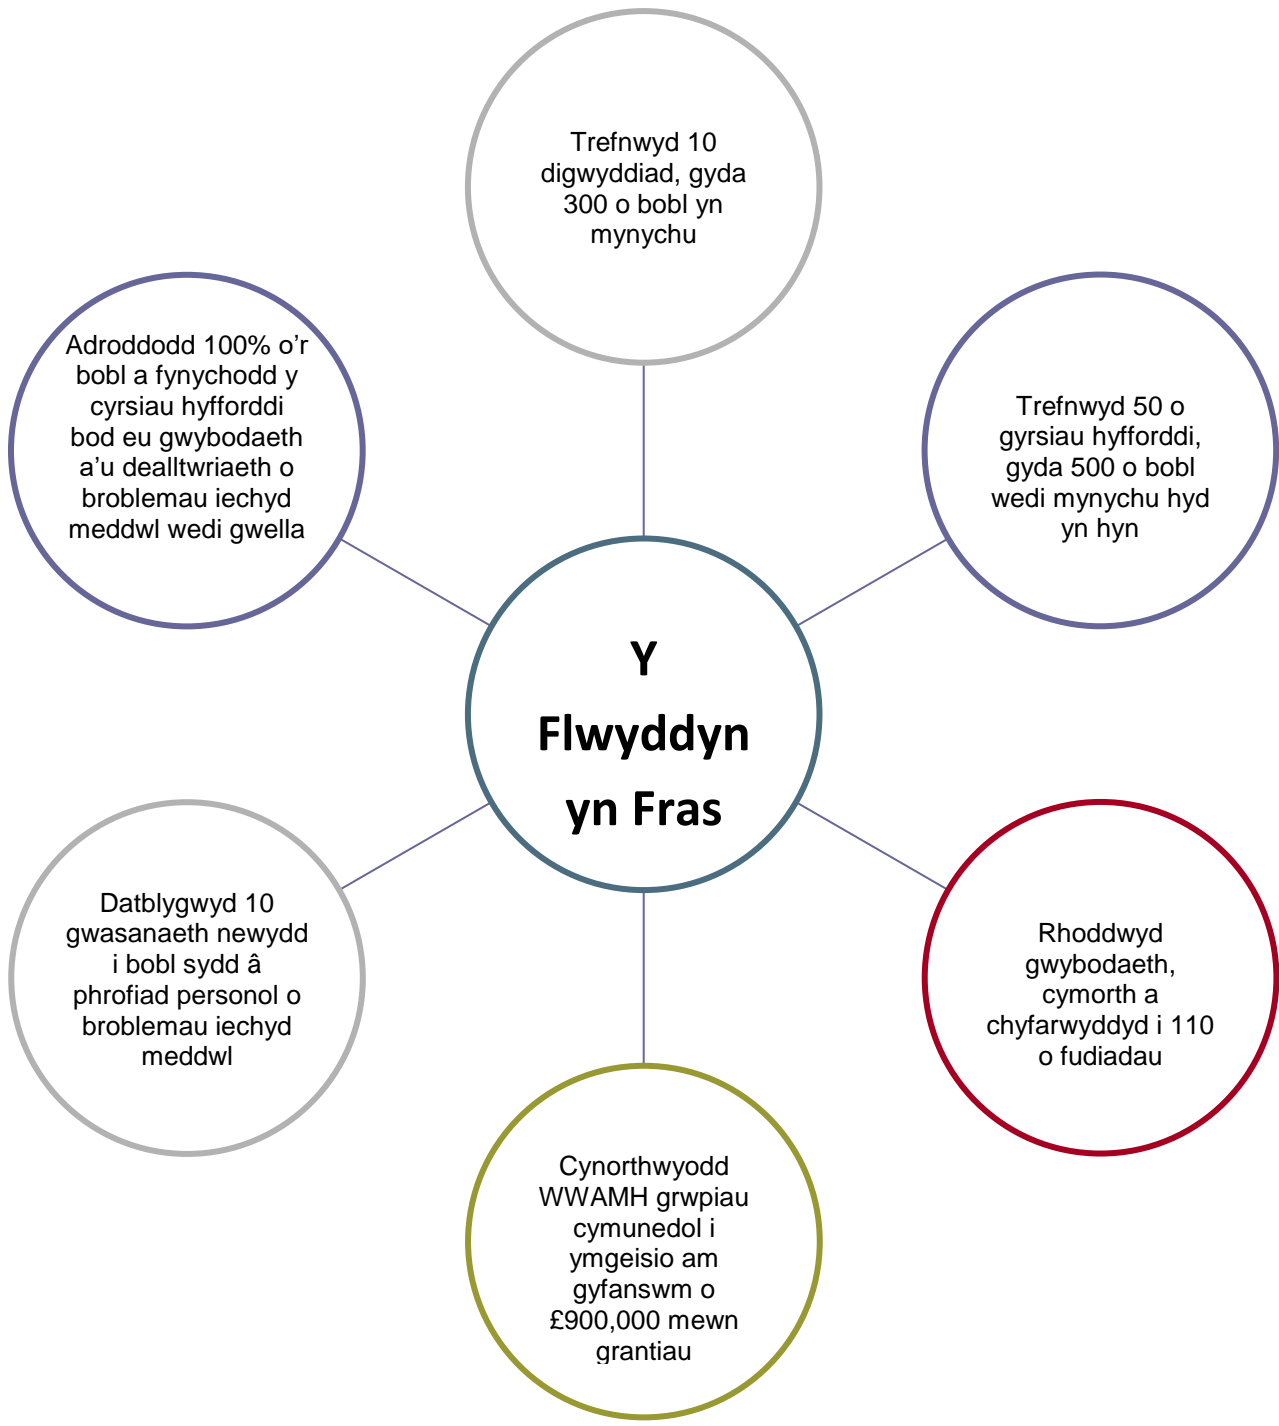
Trefnwyd 10 digwyddiad, gyda 300 o bobl yn mynychu

Adroddodd 100% o'r bobl a fynychodd y cyrsiau hyfforddi bod eu gwybodaeth a'u dealltwriaeth o broblemau iechyd meddwl wedi gwella

Trefnwyd 50 o gyrsiau hyfforddi, gyda 500 o bobl wedi mynychu hyd yn hyn

Y Flwyddyn yn Fras

Datblygwyd 10 gwasanaeth newydd i bobl sydd â phrofiad personol o broblemau iechyd meddwl

Rhoddwyd gwybodaeth, cymorth a chyfarwyddyd i 110 o fudiadau

Cynorthwyodd WWAMH grwpiau cymunedol i ymgeisio am gyfanswm o £900,000 mewn grantiau